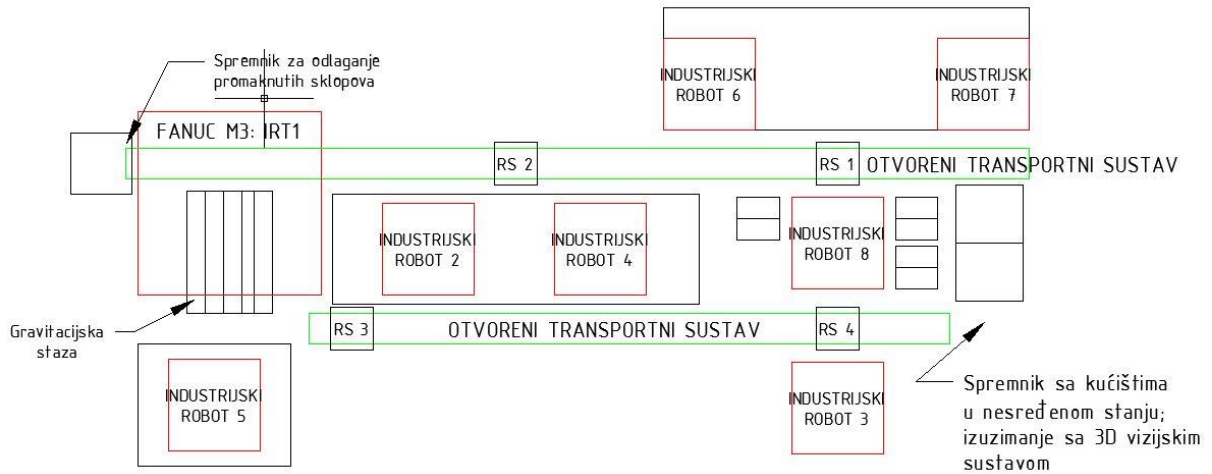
Spremnik za odlaganje promaknutih sklopova

INDUSTRIJSKI ROBOT 6

INDUSTRIJSKI ROBOT 7

FANUC M3: IRT1

RS 2

RS 1

OTVORENI TRANSPORTNI SUSTAV

INDUSTRIJSKI ROBOT 2

INDUSTRIJSKI ROBOT 4

INDUSTRIJSKI ROBOT 8

Gravitacijska staza

RS 3

OTVORENI TRANSPORTNI SUSTAV

RS 4

INDUSTRIJSKI ROBOT 5

INDUSTRIJSKI ROBOT 3

Spremnik sa kućištima u nesređenom stanju; izuzimanje sa 3D vizijskim sustavom